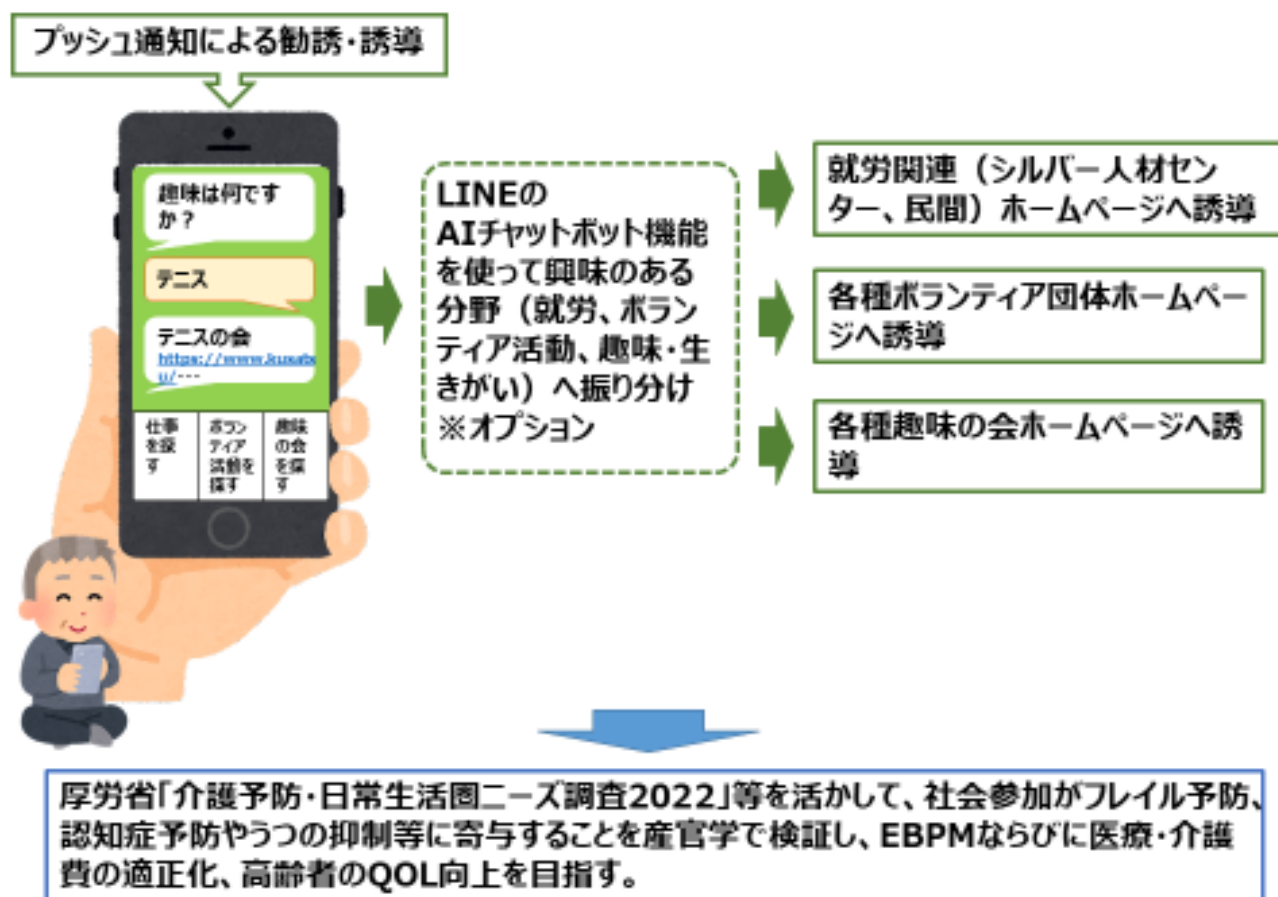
プッシュ通知による勧誘・誘導

趣味は何ですか？

テニス

テニスの会
https://www.kusatsu/---

| 仕事を探す | ボランティア活動を探す | 趣味の会を探す |
|---|---|---|

LINEのAIチャットボット機能を使って興味のある分野（就労、ボランティア活動、趣味・生きがい）へ振り分け
※オプション

就労関連（シルバー人材センター、民間）ホームページへ誘導

各種ボランティア団体ホームページへ誘導

各種趣味の会ホームページへ誘導

厚労省「介護予防・日常生活圏ニーズ調査2022」等を活かして、社会参加がフレイル予防、認知症予防やうつの抑制等に寄与することを産官学で検証し、EBPMならびに医療・介護費の適正化、高齢者のQOL向上を目指す。